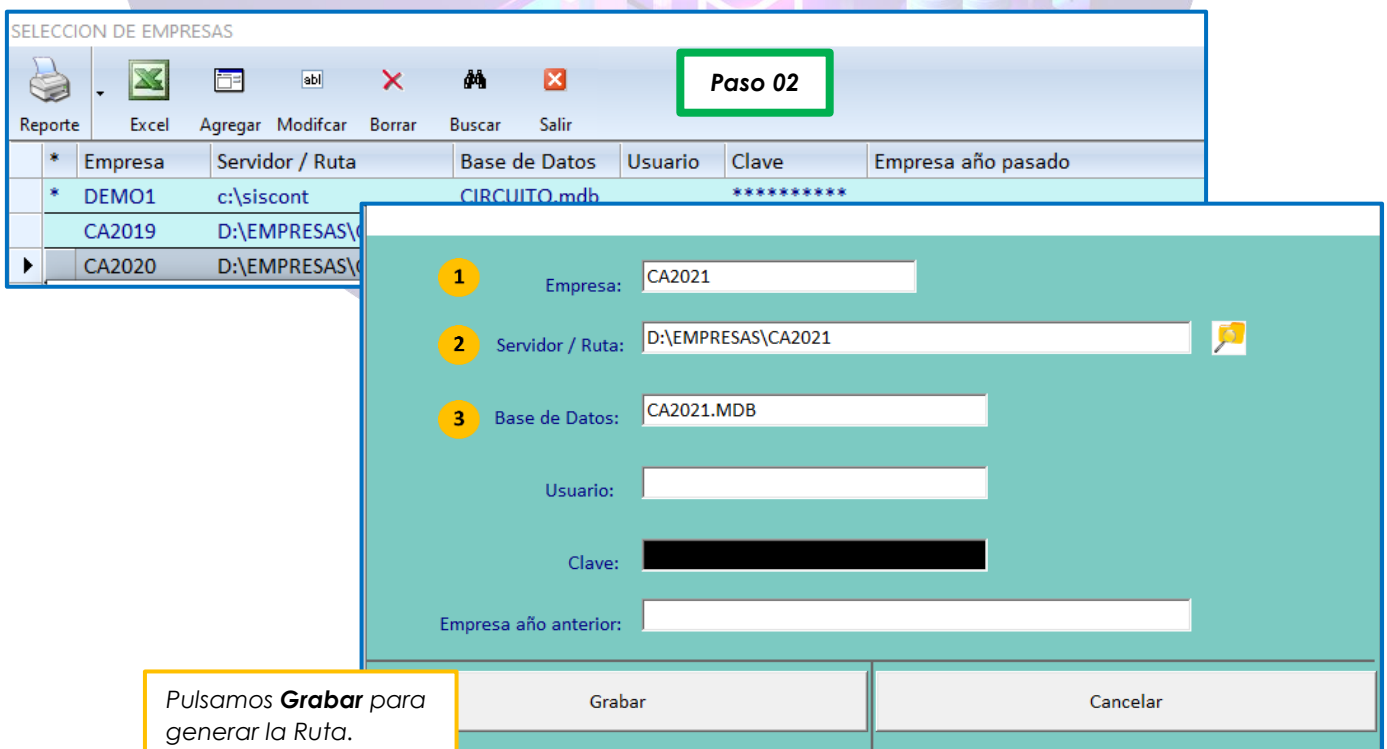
SELECCION DE EMPRESAS

Reporte Excel Agregar Modifcar Borrar Buscar Salir

Paso 02

| * | Empresa | Servidor / Ruta | Base de Datos | Usuario | Clave | Empresa año pasado |
|---|---|---|---|---|---|---|
| * | DEMO1 | c:\siscont | CIRCUITO.mdb | | ********** | |
| | CA2019 | D:\EMPRESAS\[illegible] | | | | |
| ▶ | CA2020 | D:\EMPRESAS\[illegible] | | | | |

1 Empresa: CA2021

2 Servidor / Ruta: D:\EMPRESAS\CA2021

3 Base de Datos: CA2021.MDB

Usuario:

Clave:

Empresa año anterior:

Grabar

Cancelar

Pulsamos **Grabar** para generar la Ruta.